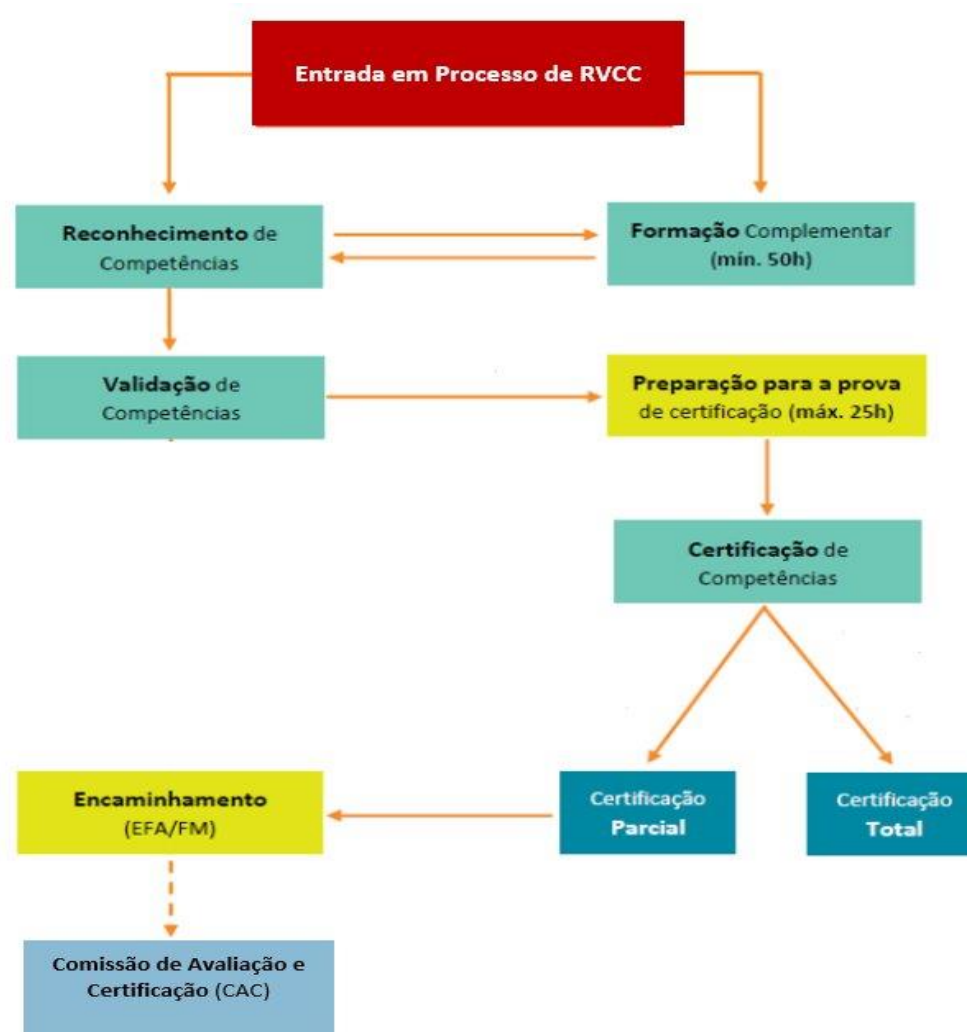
Entrada em Processo de RVCC

Reconhecimento de Competências

Formação Complementar (mín. 50h)

Validação de Competências

Preparação para a prova de certificação (máx. 25h)

Certificação de Competências

Encaminhamento (EFA/FM)

Certificação Parcial

Certificação Total

Comissão de Avaliação e Certificação (CAC)